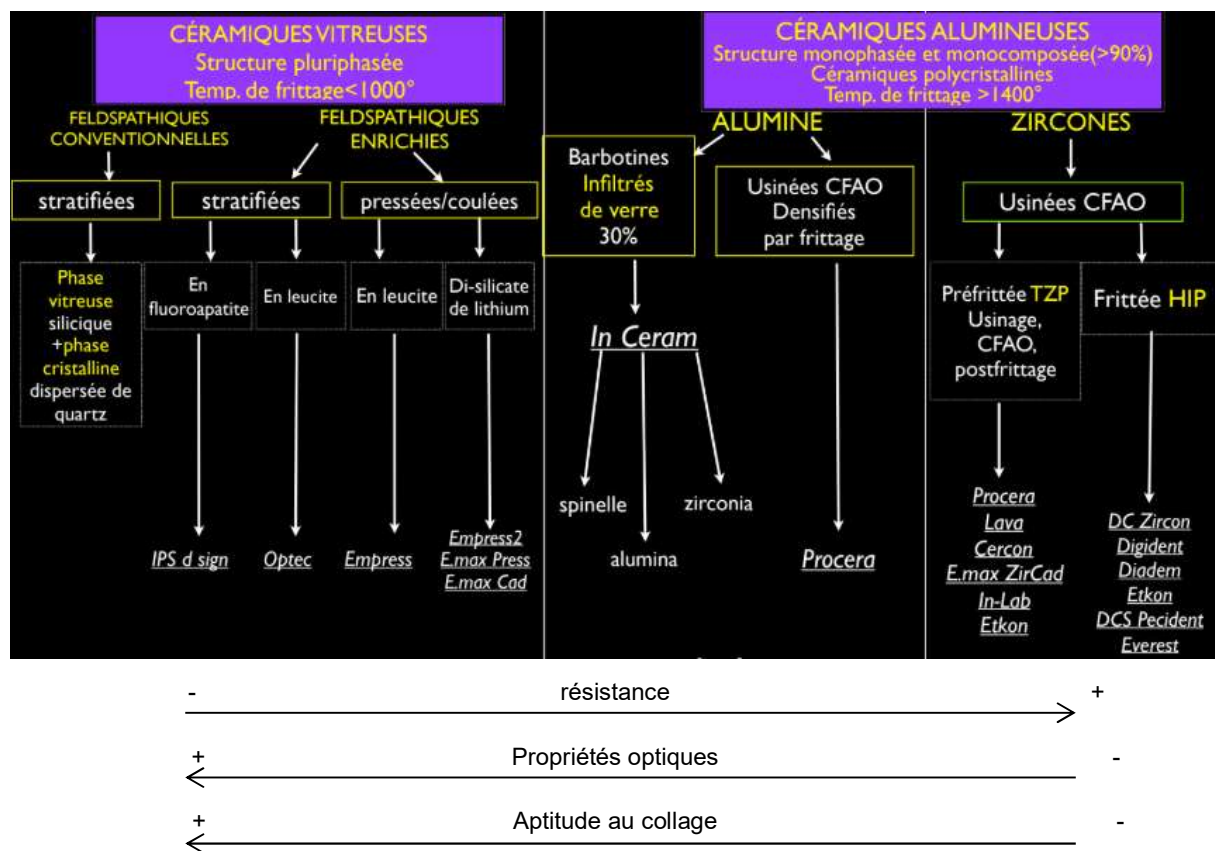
CÉRAMIQUES VITREUSES
Structure pluriphasée
Temp. de frittage<1000°

FELDSPATHIQUES CONVENTIONNELLES

FELDSPATHIQUES ENRICHIES

stratifiées

stratifiées

pressées/coulées

Phase vitreuse silicique +phase cristalline dispersée de quartz

En fluoroapatite

En leucite

En leucite

Di-silicate de lithium

IPS d sign

Optec

Empress

Empress2
E.max Press
E.max Cad

CÉRAMIQUES ALUMINEUSES
Structure monophasée et monocomposée(>90%)
Céramiques polycristallines
Temp. de frittage >1400°

ALUMINE

Barbotines Infiltrés de verre 30%

Usinées CFAO Densifiés par frittage

In Ceram

spinelle

alumina

zirconia

Procera

ZIRCONES

Usinées CFAO

Préfrittée TZP Usinage, CFAO, postfrittage

Frittée HIP

Procera
Lava
Cercon
E.max ZirCad
In-Lab
Etkon

DC Zircon
Digident
Diadem
Etkon
DCS Pecident
Everest

- résistance +

+ Propriétés optiques -

+ Aptitude au collage -